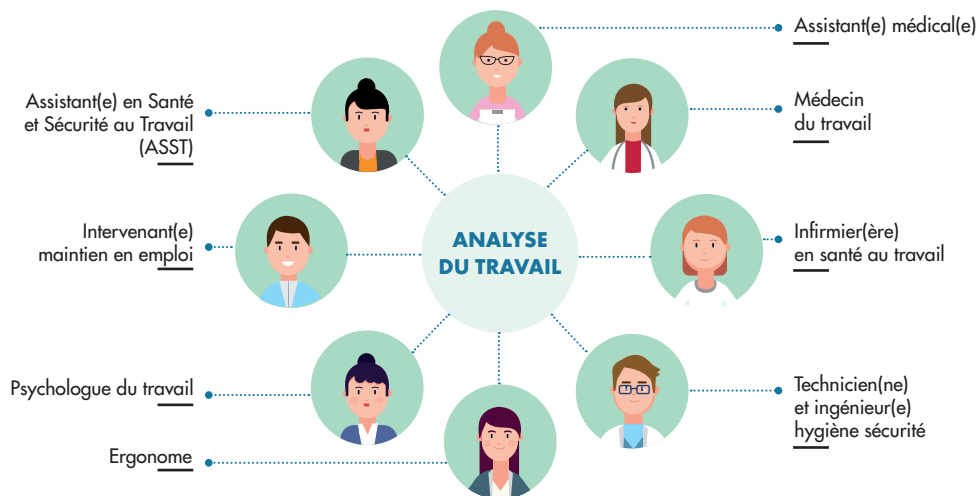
ANALYSE DU TRAVAIL

Assistant(e) médical(e)

Assistant(e) en Santé et Sécurité au Travail (ASST)

Médecin du travail

Intervenant(e) maintien en emploi

Infirmier(ère) en santé au travail

Psychologue du travail

Technicien(ne) et ingénieur(e) hygiène sécurité

Ergonome